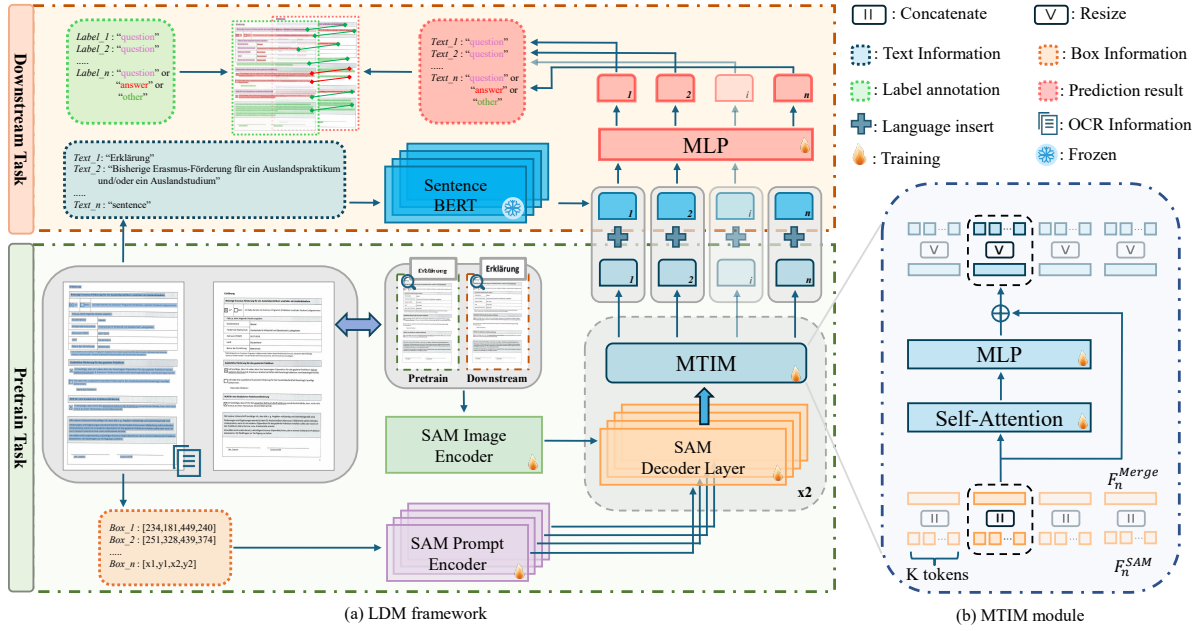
Downstream Task

Label_1 : "question"
Label_2 : "question"
.....
Label_n : "question" or "answer" or "other"

Text_1 : "question"
Text_2 : "question"
.....
Text_n : "question" or "answer" or "other"

1 2 i n

MLP

Text_1 : "Erklärung"
Text_2 : "Bisherige Erasmus-Förderung für ein Auslandspraktikum und/oder ein Auslandsstudium"
.....
Text_n : "sentence"

Sentence BERT

1 2 i n

1 2 i n

Pretrain Task

Erklärung
Erklärung

Pretrain Downstream

MTIM

SAM Image Encoder

SAM Decoder Layer

x2

Box_1 : [234,181,449,240]
Box_2 : [251,328,439,374]
.....
Box_n : [x1,y1,x2,y2]

SAM Prompt Encoder

(a) LDM framework

II : Concatenate
V : Resize
: Text Information
: Box Information
: Label annotation
: Prediction result
: Language insert
: OCR Information
: Training
: Frozen

V V V V

MLP

Self-Attention

$F_n^{Merge}$

II II II II

K tokens

$F_n^{SAM}$

(b) MTIM module